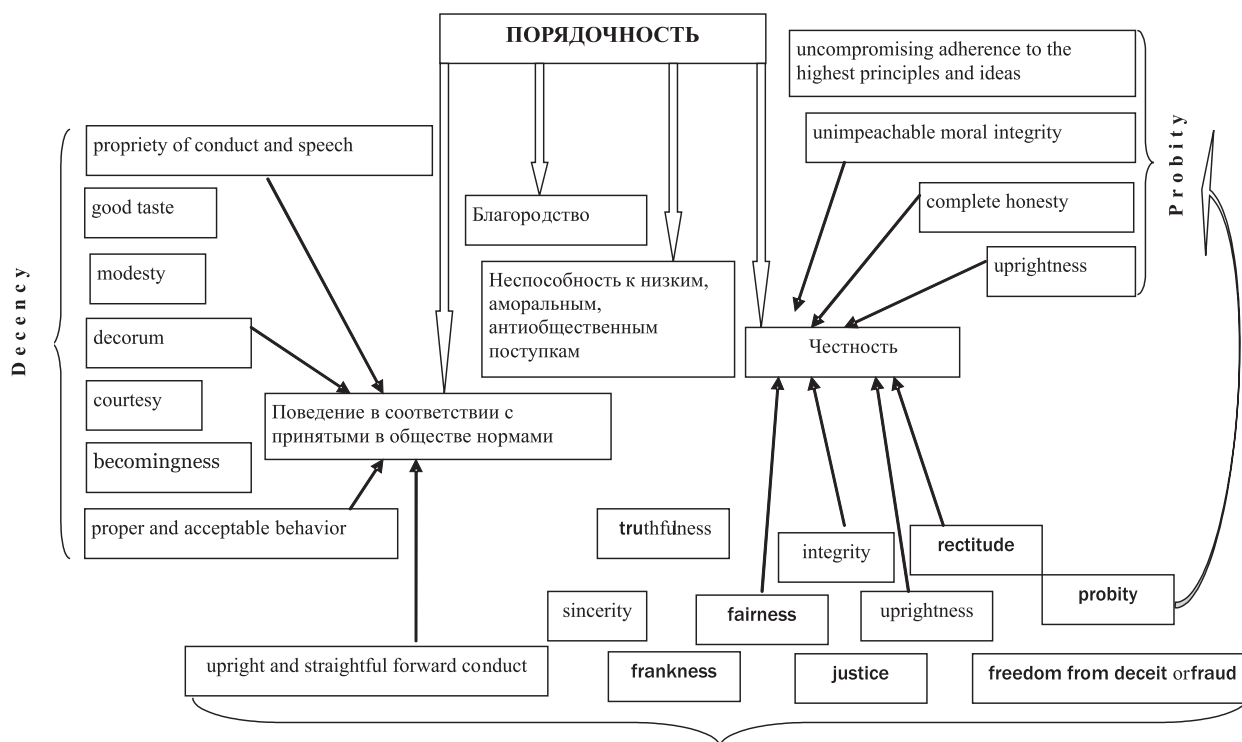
ПОРЯДОЧНОСТЬ

uncompromising adherence to the highest principles and ideas

unimpeachable moral integrity

complete honesty

uprightness

Probity

Decency

propriety of conduct and speech

good taste

modesty

decorum

courtesy

becomingness

proper and acceptable behavior

Благородство

Неспособность к низким, аморальным, антиобщественным поступкам

Честность

Поведение в соответствии с принятыми в обществе нормами

truthfulness

integrity

rectitude

probity

sincerity

fairness

uprightness

upright and straightful forward conduct

frankness

justice

freedom from deceit orfraud